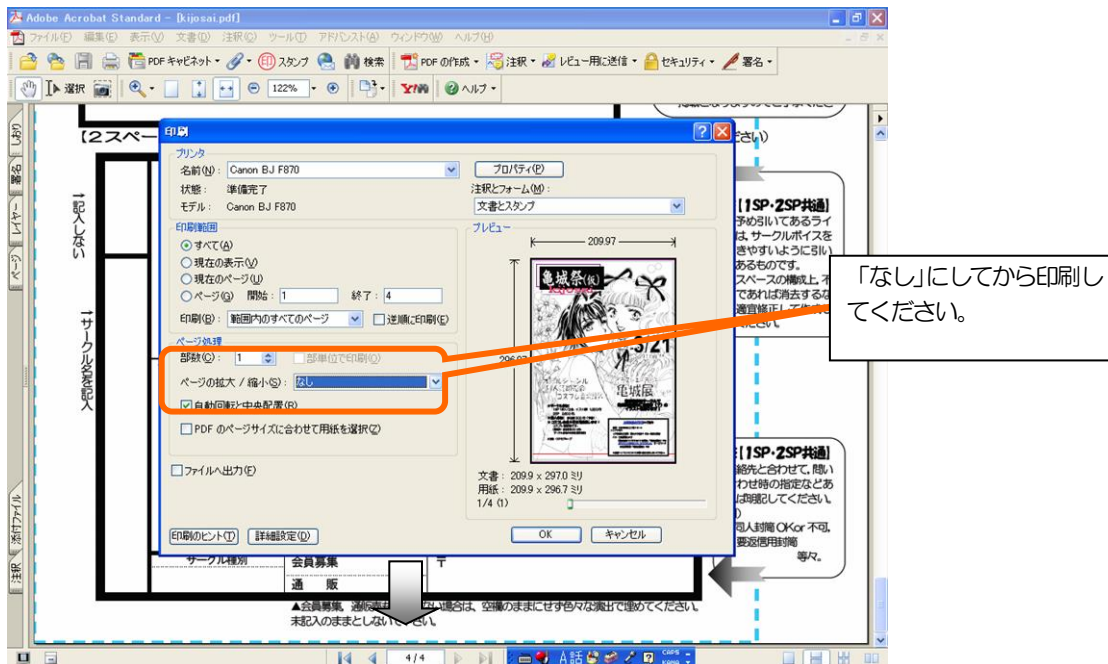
Adobe Acrobat Standard - [kijosai.pdf]
ファイル(F) 編集(E) 表示(V) 文書(D) 注釈(C) ツール(T) アドバンスト(A) ウィンドウ(W) ヘルプ(H)
PDF キャビネット スタンプ 検索 PDF の作成 注釈 レビュー用に送信 セキュリティ 署名
選択 122% Y!マ ヘルプ

しおり 署名 レイヤー ページ 添付ファイル 注釈

【2スペー
↑記入しない
↑サークル名を記入

印刷
プリンタ
名前(N): Canon BJ F870
プロパティ(P)
状態: 準備完了
モデル: Canon BJ F870
注釈とフォーム(M):
文書とスタンプ
印刷範囲
すべて(A)
現在の表示(V)
現在のページ(U)
ページ(G) 開始: 1 終了: 4
印刷(R): 範囲内のすべてのページ
逆順に印刷(E)
ページ処理
部数(C): 1
部単位で印刷(O)
ページの拡大 / 縮小(S): なし
自動回転と中央配置(R)
PDF のページサイズに合わせて用紙を選択(Z)
ファイルへ出力(F)
プレビュー
209.97
296.97
亀城祭
3/21
亀城展
文書: 209.9 x 297.0 ミリ
用紙: 209.9 x 296.7 ミリ
1/4 (1)
印刷のヒント(T) 詳細設定(D)
OK キャンセル

「なし」にしてから印刷してください。

ください)
【1SP・2SP共通】
予め引いてあるライ
は、サークルボイスを
きやすいように引い
あるものです。
スペースの構成上、不
であれば消去するな
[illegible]
【1SP・2SP共通】
絡先と合わせて、問い
わせ時の指定などあ
お印記してください。
同人封筒OKor不可、
要返信用封筒
等々。

サークル種別
会員募集
通 販
〒
▲会員募集、通販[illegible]い場合は、空欄のままにせず色々な演出で埋めてください。
未記入のままとしない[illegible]い。

4 / 4